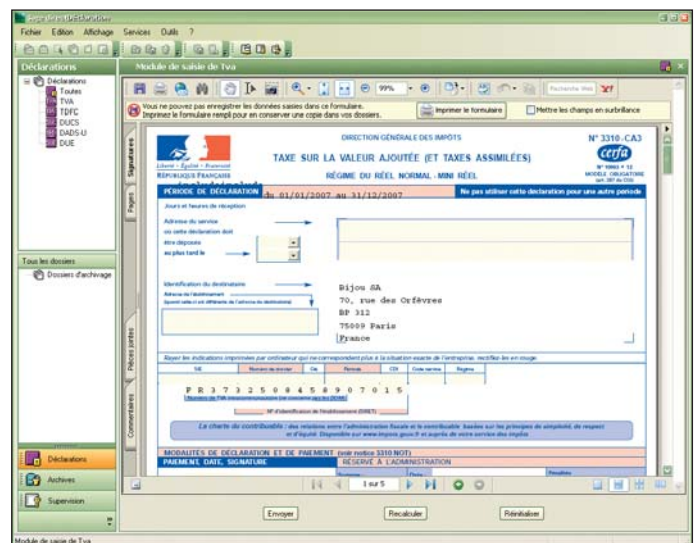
Registre des déclarations

Fichier Edition Affichage Services Outils ?

Déclarations

Déclarations
Toutes
TVA
TDFC
DUCS
DADS-U
DUE

Tous les dossiers

Dossiers d'archivage

Déclarations

Archives

Supervision

Module de saisie de Tva

99%

Recherche Web

Vous ne pouvez pas enregistrer les données saisies dans ce formulaire. Imprimez le formulaire rempli pour en conserver une copie dans vos dossiers.

Imprimer le formulaire

Mettre les champs en surbrillance

Signatures

Pages

Pièces jointes

Commentaires

Liberté • Égalité • Fraternité
RÉPUBLIQUE FRANÇAISE

DIRECTION GÉNÉRALE DES IMPÔTS

N° 3310-CA3

cerfa

TAXE SUR LA VALEUR AJOUTÉE (ET TAXES ASSIMILÉES)

RÉGIME DU RÉEL NORMAL - MINI RÉEL

MODÈLE OBLIGATOIRE

PÉRIODE DE DÉCLARATION du 01/01/2007 au 31/12/2007

Ne pas utiliser cette déclaration pour une autre période

Jours et heures de réception

Adresse du service où cette déclaration doit être déposée au plus tard le

Identification du destinataire

Bijou SA
70, rue des Orfèvres
BP 312
75009 Paris
France

Rayer les indications imprimées par ordinateur qui ne correspondent plus à la situation exacte de l'entreprise, rectifier les en rouge

SIE
Numéro de dossier
Clé
Période
CDI
Code service
Régime

F R 3 7 3 2 5 0 8 4 5 0 9 0 7 0 1 5

N° d'identification de l'établissement (SIRET)

La charte du contribuable : des relations entre l'administration fiscale et le contribuable basées sur les principes de simplicité, de respect et d'équité. Disponible sur www.impots.gouv.fr et auprès de votre service des impôts

MODALITÉS DE DÉCLARATION ET DE PAIEMENT (voir notice 3310 NOT)

PAIEMENT, DATE, SIGNATURE

RÉSERVÉ À L'ADMINISTRATION

1 sur 5

Envoyer

Recalculer

Réinitialiser

Module de saisie de Tva